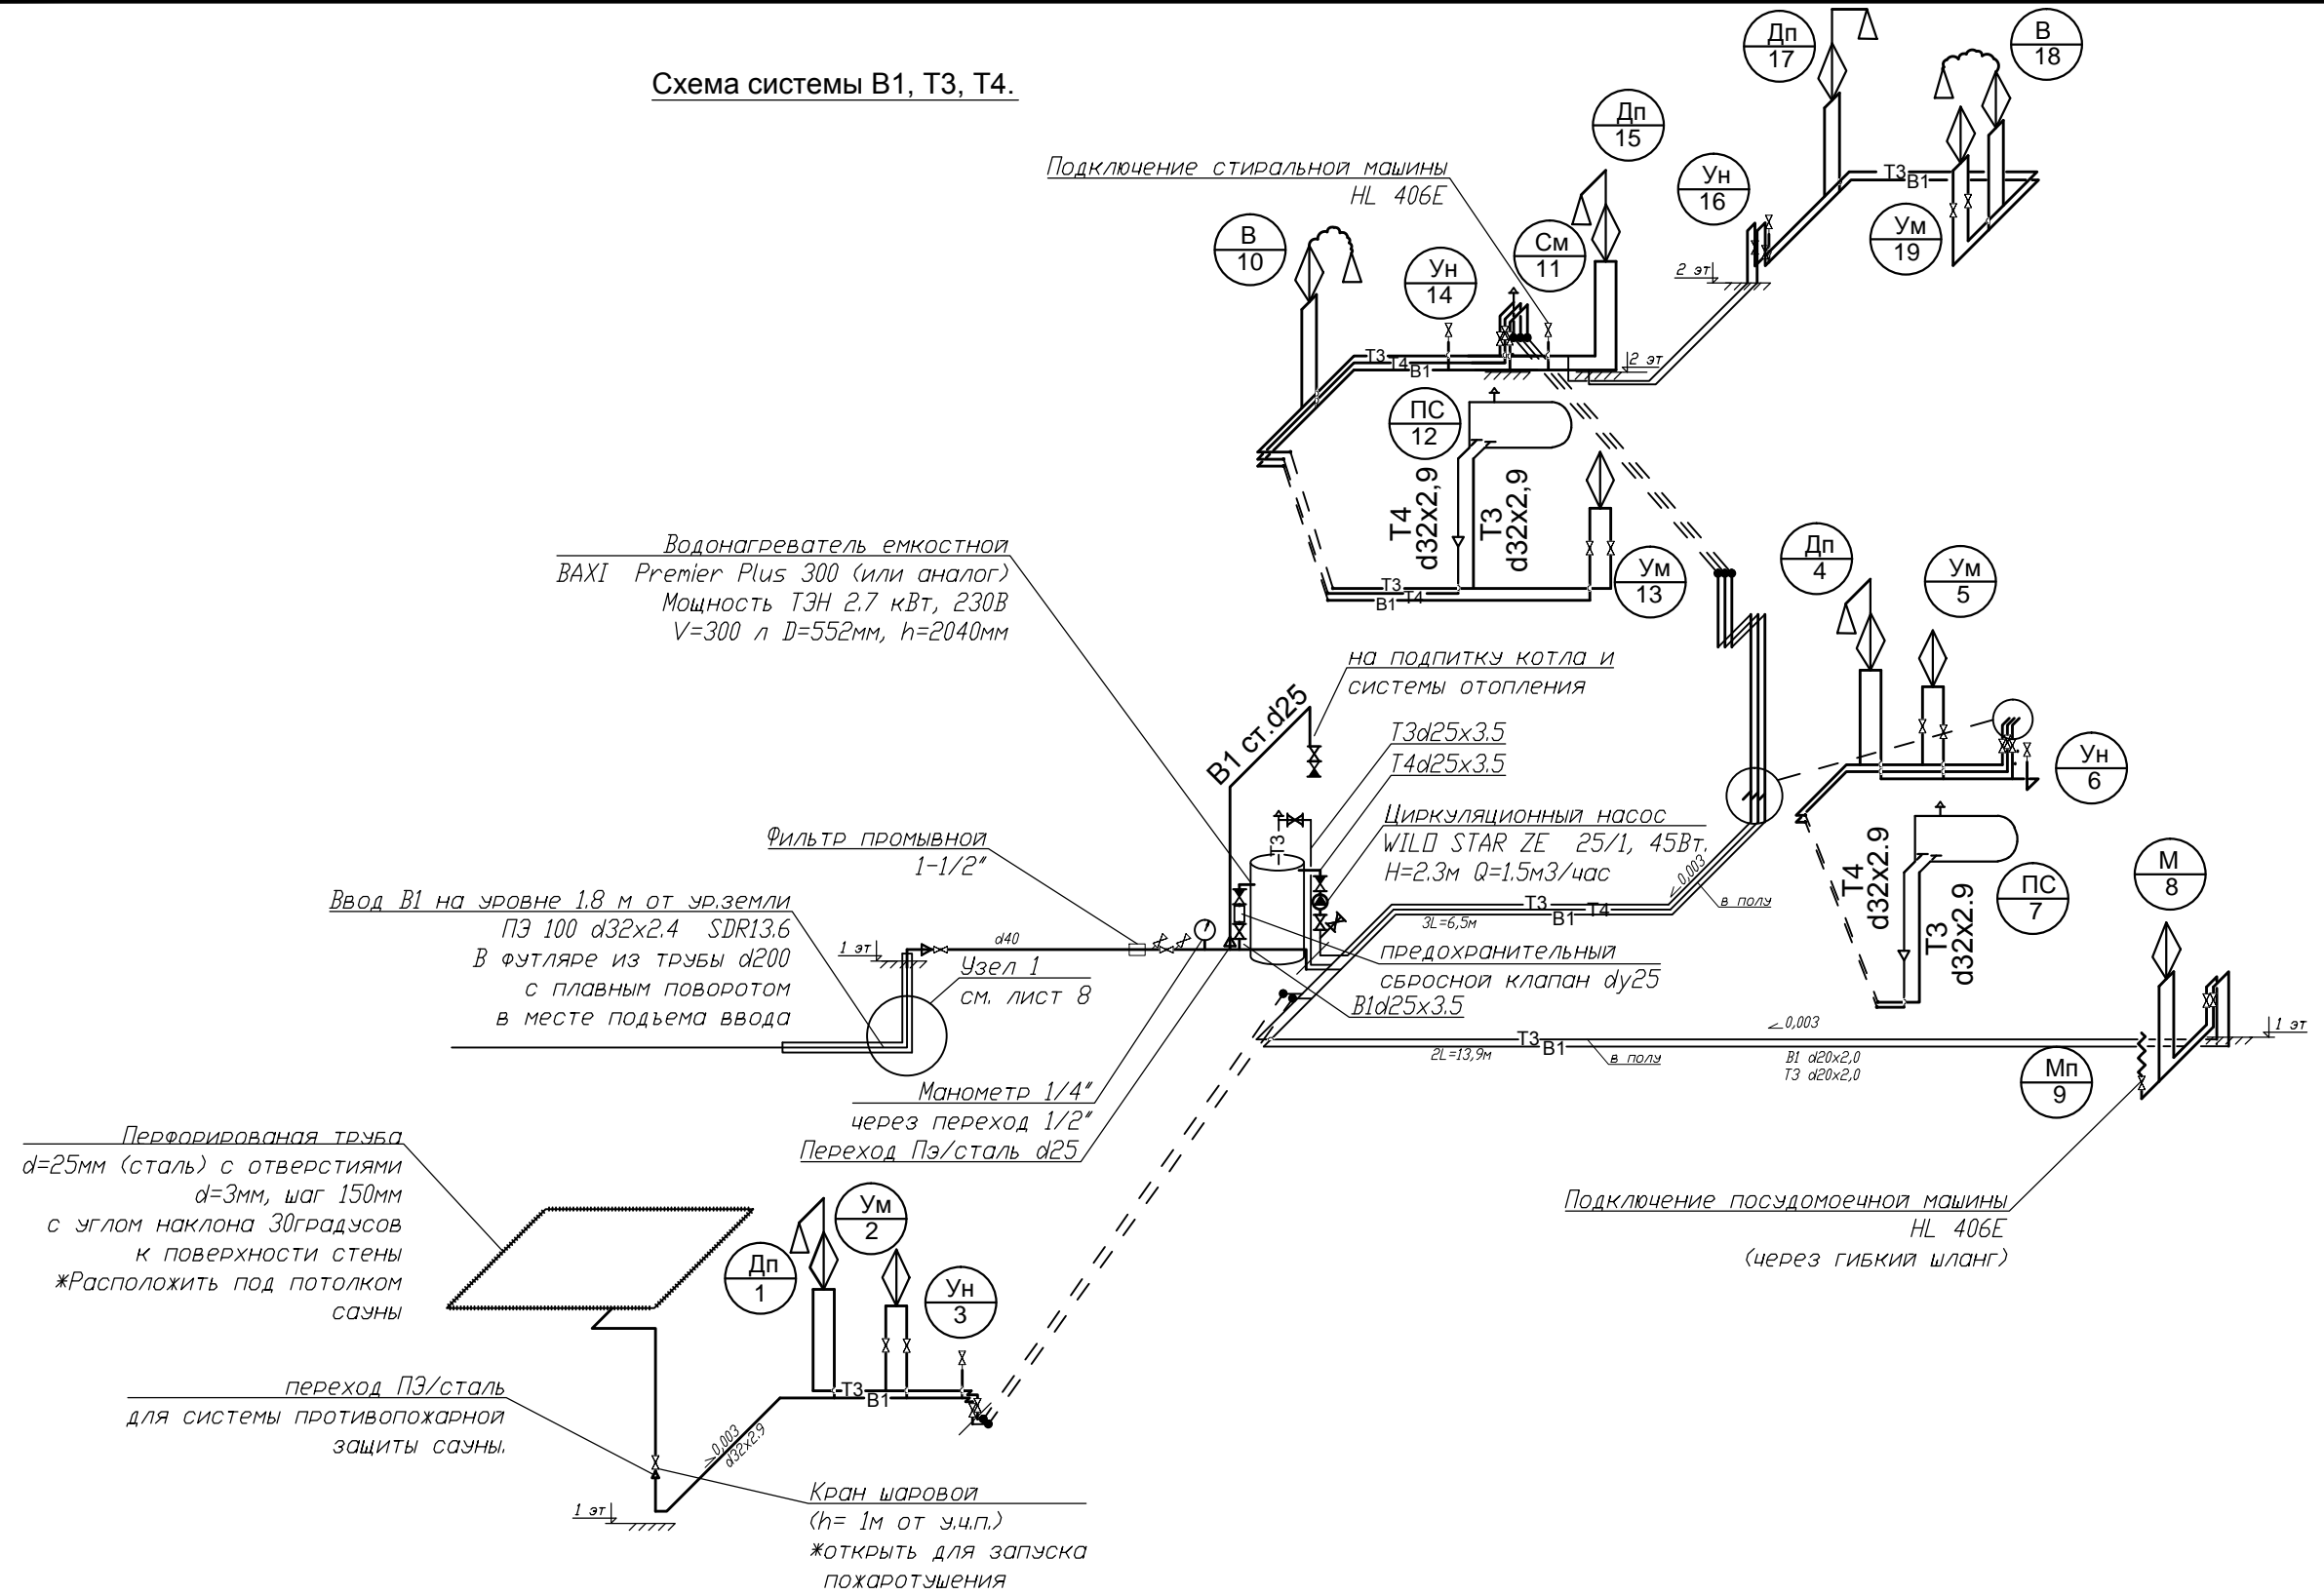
Схема системы В1, Т3, Т4.

Дп
17

В
18

Дп
15

Подключение стиральной машины
HL 406E

Ун
16

Т3
В1

Ум
19

В
10

Ун
14

См
11

2 эт

Т3
Т4
В1

2 эт

ПС
12

Т4
d32x2,9

Т3
d32x2,9

Т3
В1
Т4

Ум
13

Дп
4

Ум
5

Водонагреватель емкостной
BAXI Premier Plus 300 (или аналог)
Мощность ТЭН 2.7 кВт, 230В
V=300 л D=552мм, h=2040мм

на подпитку котла и
системы отопления

В1 ст.d25

Т3d25x3.5
Т4d25x3.5

Ун
6

Циркуляционный насос
WILO STAR ZE 25/1, 45Вт.
H=2.3м Q=1.5м3/час

Фильтр промывной
1-1/2"

Т3

0,003

в полу

Т4
d32x2.9

Т3
d32x2.9

ПС
7

М
8

Ввод В1 на уровне 1.8 м от ур.земли
ПЭ 100 d32x2.4 SDR13.6
В футляре из трубы d200
с плавным поворотом
в месте подъема ввода

1 эт

d40

Узел 1
см. лист 8

3L=6,5м
Т3
В1
Т4

предохранительный
сбросной клапан dy25

В1d25x3.5

0,003

1 эт

2L=13,9м
Т3
В1
в полу

В1 d20x2,0
Т3 d20x2,0

Мп
9

Манометр 1/4"
через переход 1/2"
Переход Пэ/сталь d25

Перфорированая труба
d=25мм (сталь) с отверстиями
d=3мм, шаг 150мм
с углом наклона 30градусов
к поверхности стены
*Расположить под потолком
сауны

Подключение посудомоечной машины
HL 406E
(через гибкий шланг)

Ум
2

Дп
1

Ун
3

Т3
В1

переход ПЭ/сталь
для системы противопожарной
защиты сауны.

0,003
d32x2,9

1 эт

Кран шаровой
(h= 1м от у.ч.п.)
*открыть для запуска
пожаротушения